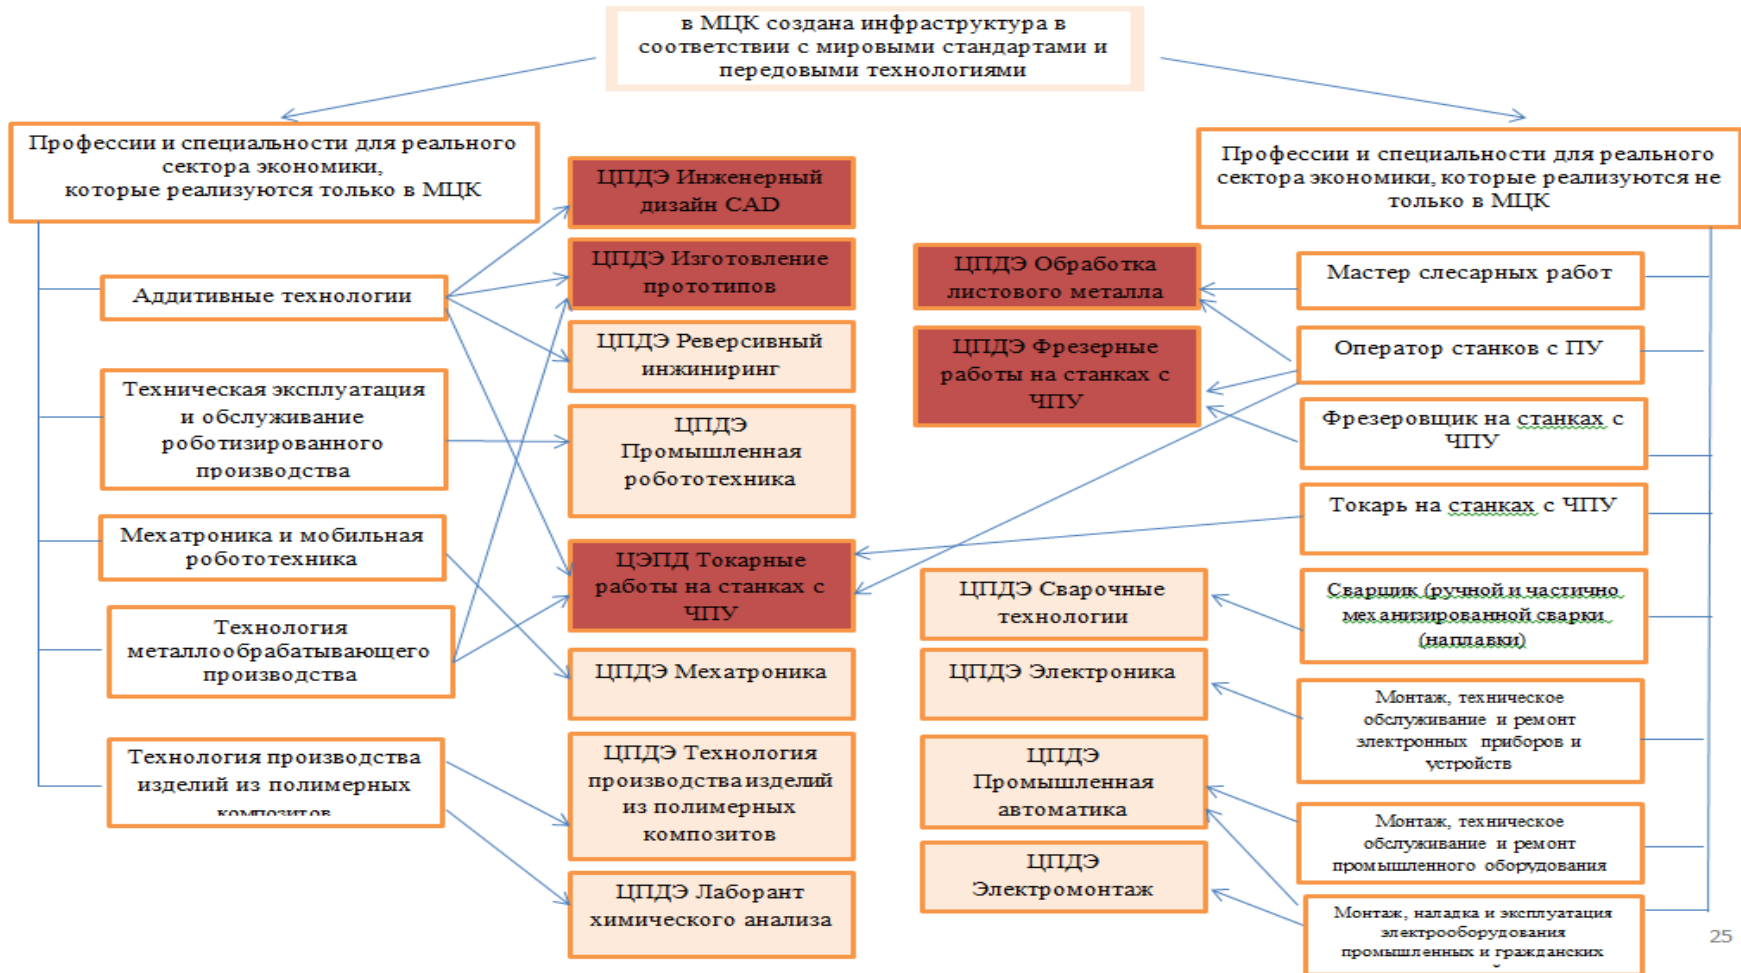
в МЦК создана инфраструктура в соответствии с мировыми стандартами и передовыми технологиями

Профессии и специальности для реального сектора экономики, которые реализуются только в МЦК

Аддитивные технологии

Техническая эксплуатация и обслуживание роботизированного производства

Мехатроника и мобильная робототехника

Технология металлообрабатывающего производства

Технология производства изделий из полимерных композитов

ЦПДЭ Инженерный дизайн CAD

ЦПДЭ Изготовление прототипов

ЦПДЭ Реверсивный инжиниринг

ЦПДЭ Промышленная робототехника

ЦЭПД Токарные работы на станках с ЧПУ

ЦПДЭ Мехатроника

ЦПДЭ Технология производства изделий из полимерных композитов

ЦПДЭ Лаборант химического анализа

ЦПДЭ Обработка листового металла

ЦПДЭ Фрезерные работы на станках с ЧПУ

ЦПДЭ Сварочные технологии

ЦПДЭ Электроника

ЦПДЭ Промышленная автоматика

ЦПДЭ Электромонтаж

Профессии и специальности для реального сектора экономики, которые реализуются не только в МЦК

Мастер слесарных работ

Оператор станков с ПУ

Фрезеровщик на станках с ЧПУ

Токарь на станках с ЧПУ

Сварщик (ручной и частично механизированной сварки (наплавки)

Монтаж, техническое обслуживание и ремонт электронных приборов и устройств

Монтаж, техническое обслуживание и ремонт промышленного оборудования

Монтаж, наладка и эксплуатация электрооборудования промышленных и гражданских

25